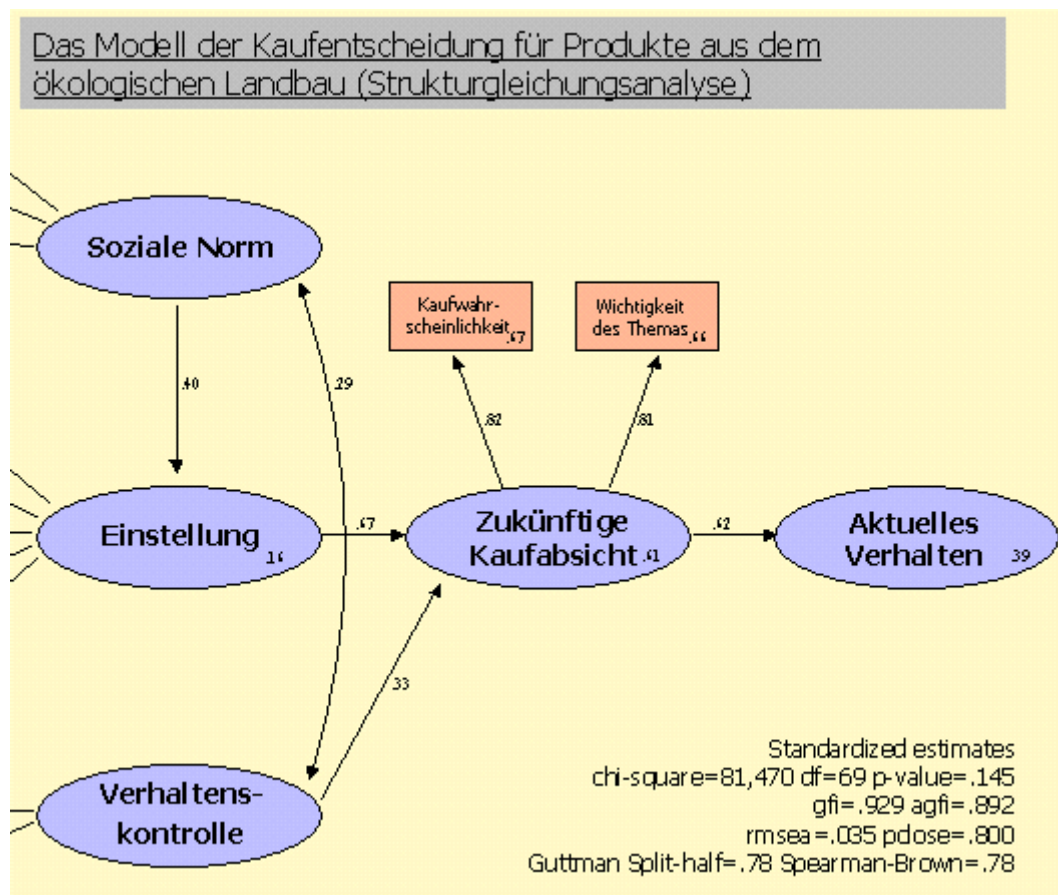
Das Modell der Kaufentscheidung für Produkte aus dem ökologischen Landbau (Strukturgleichungsanalyse)

Soziale Norm

Kaufwahrscheinlichkeit .67

Wichtigkeit des Themas .66

.40

.29

.82

.81

Einstellung .16

.67

Zukünftige Kaufabsicht .41

.62

Aktuelles Verhalten .39

.33

Verhaltenskontrolle

Standardized estimates
chi-square=81,470 df=69 p-value=.145
gfi=.929 agfi=.892
rmsea=.035 pclose=.800
Guttman Split-half=.78 Spearman-Brown=.78